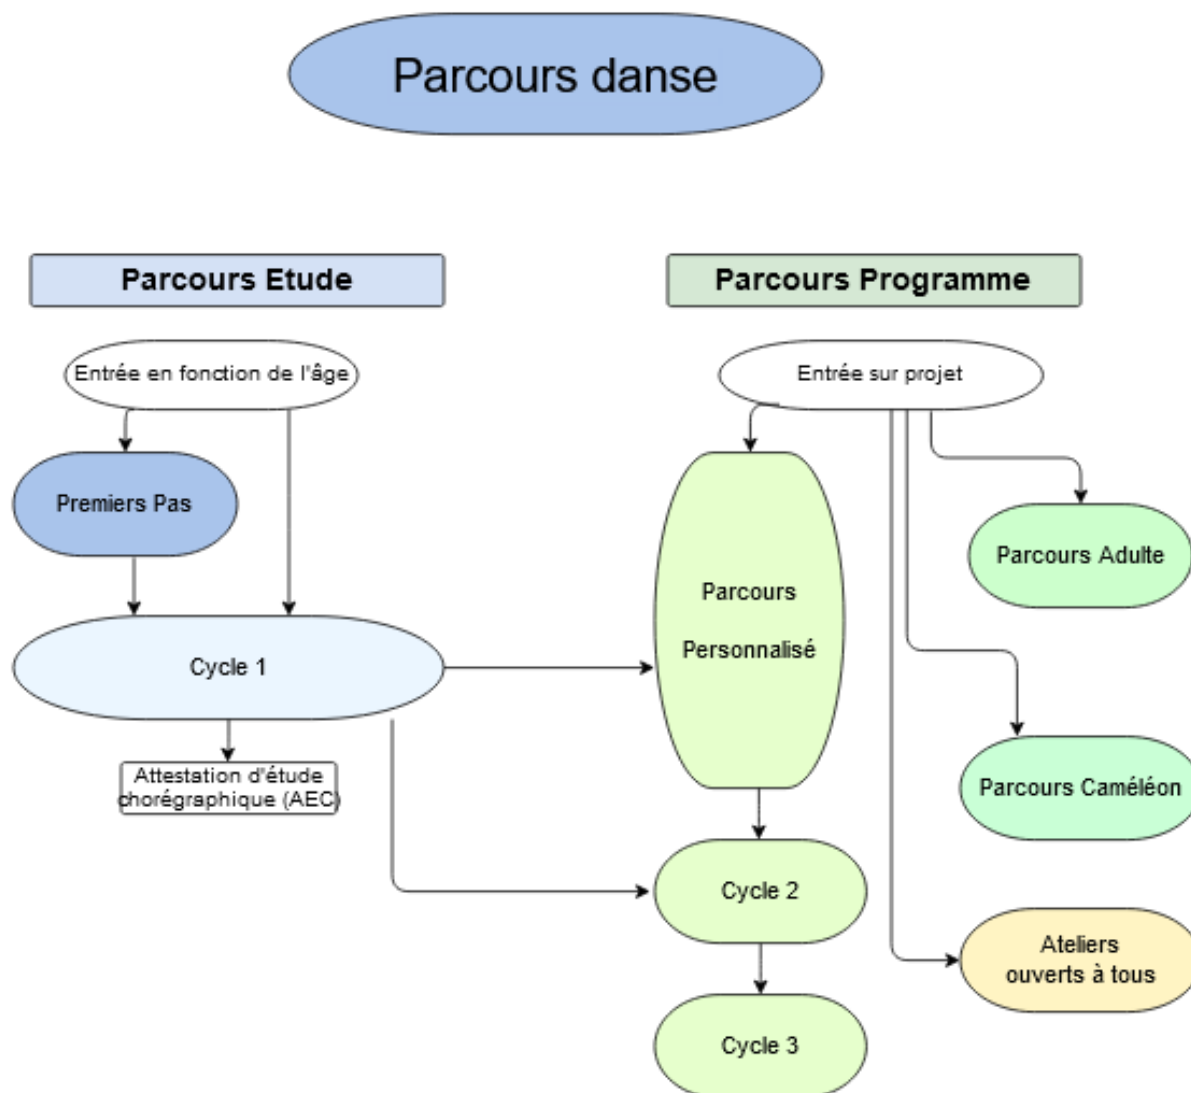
Parcours danse

Parcours Etude

Parcours Programme

Entrée en fonction de l'âge

Entrée sur projet

Premiers Pas

Parcours Adulte

Parcours

Personnalisé

Cycle 1

Attestation d'étude chorégraphique (AEC)

Parcours Caméléon

Cycle 2

Ateliers ouverts à tous

Cycle 3